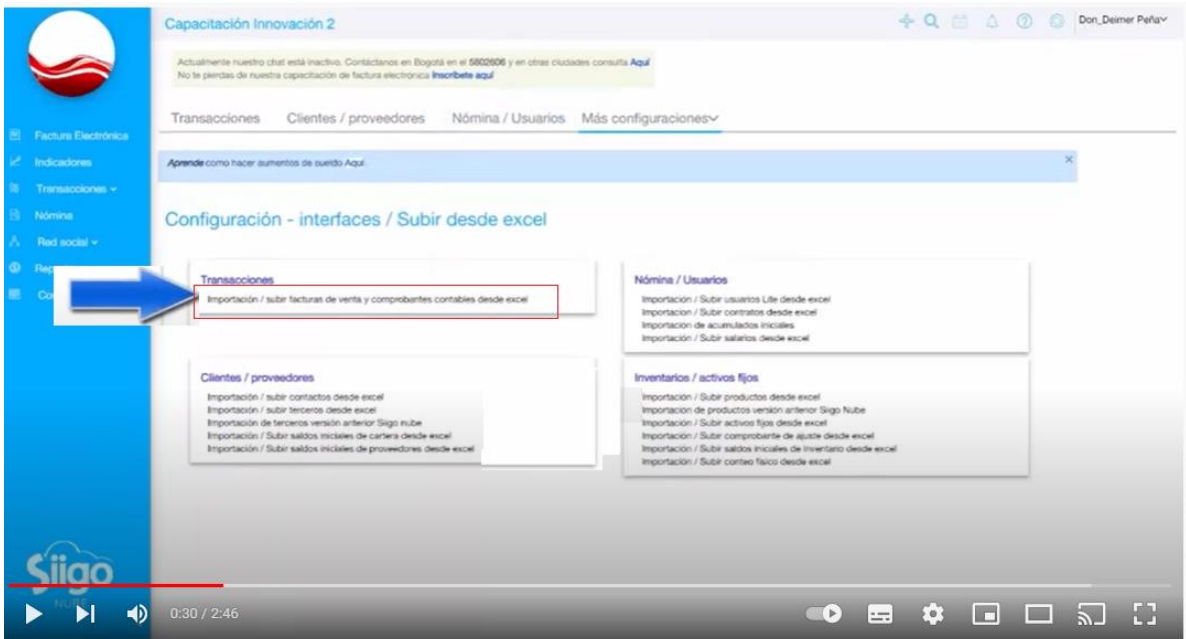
Capacitación Innovación 2

Don_Deimer Peña

Actualmente nuestro chat está inactivo. Contáctanos en Bogotá en el 5802606 y en otras ciudades consulta Aquí
No te pierdas de nuestra capacitación de factura electrónica Inscríbete aquí

Factura Electrónica
Indicadores
Transacciones
Nómina
Red social
Rep
Co

Transacciones Clientes / proveedores Nómina / Usuarios Más configuraciones

Aprende como hacer aumentos de sueldo Aquí

Configuración - interfaces / Subir desde excel

Transacciones
Importación / subir facturas de venta y comprobantes contables desde excel

Nómina / Usuarios
Importación / Subir usuarios Lite desde excel
Importacion / Subir contratos desde excel
Importacion de acumulados iniciales
Importación / Subir salarios desde excel

Clientes / proveedores
Importación / subir contactos desde excel
Importación / subir terceros desde excel
Importación de terceros versión anterior Siigo nube
Importación / Subir saldos iniciales de cartera desde excel
Importación / Subir saldos iniciales de proveedores desde excel

Inventarios / activos fijos
Importación / Subir productos desde excel
Importacion de productos versión anterior Siigo Nube
Importación / Subir activos fijos desde excel
Importación / Subir comprobante de ajuste desde excel
Importación / Subir saldos iniciales de inventario desde excel
Importación / Subir conteo físico desde excel

Siigo
NUBE

0:30 / 2:46